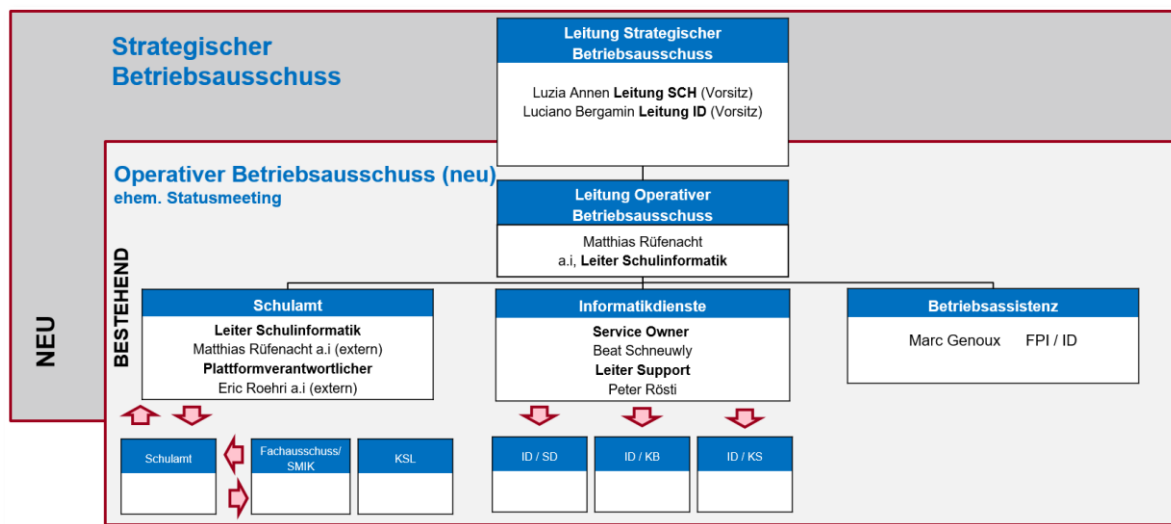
Strategischer Betriebsausschuss

Leitung Strategischer Betriebsausschuss

Luzia Annen **Leitung SCH** (Vorsitz)
Luciano Bergamin **Leitung ID** (Vorsitz)

Operativer Betriebsausschuss (neu)
ehem. Statusmeeting

Leitung Operativer Betriebsausschuss

Matthias Rüfenacht
a.i, **Leiter Schulinformatik**

NEU

BESTEHEND

Schulamt

**Leiter Schulinformatik**
Matthias Rüfenacht a.i (extern)
**Plattformverantwortlicher**
Eric Roehri a.i (extern)

Informatikdienste

**Service Owner**
Beat Schneuwly
**Leiter Support**
Peter Rösti

Betriebsassistenz

Marc Genoux FPI / ID

Schulamt

Fachausschuss/ SMIK

KSL

ID / SD

ID / KB

ID / KS